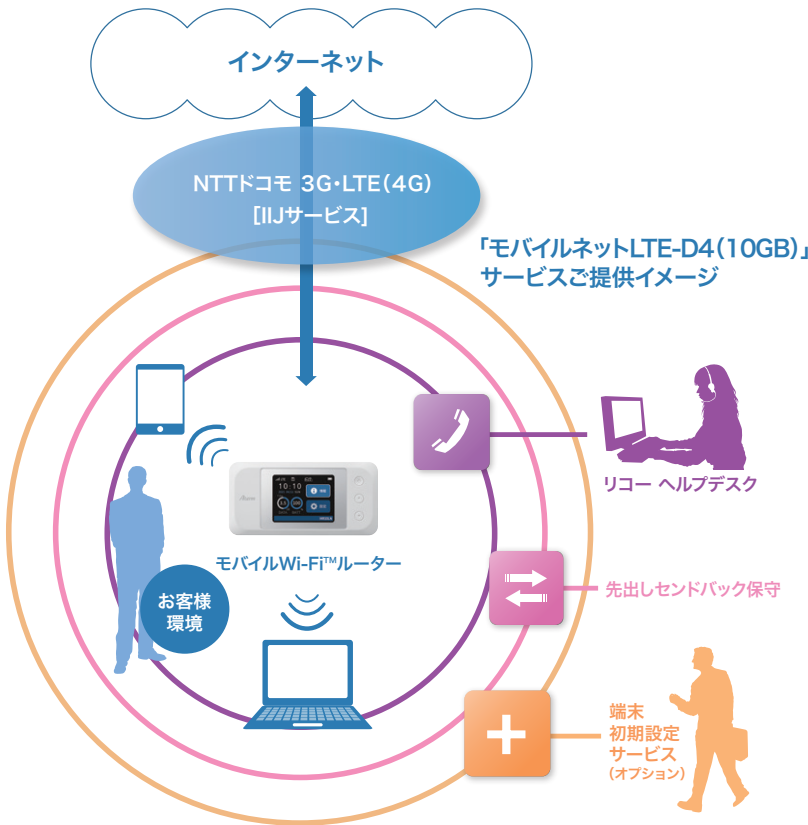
インターネット

NTTドコモ 3G・LTE(4G)
[IIJサービス]

「モバイルネットLTE-D4(10GB)」
サービスご提供イメージ

10:10

モバイルWi-Fi™ルーター

お客様
環境

リコー ヘルプデスク

先出しセンドバック保守

端末
初期設定
サービス
(オプション)